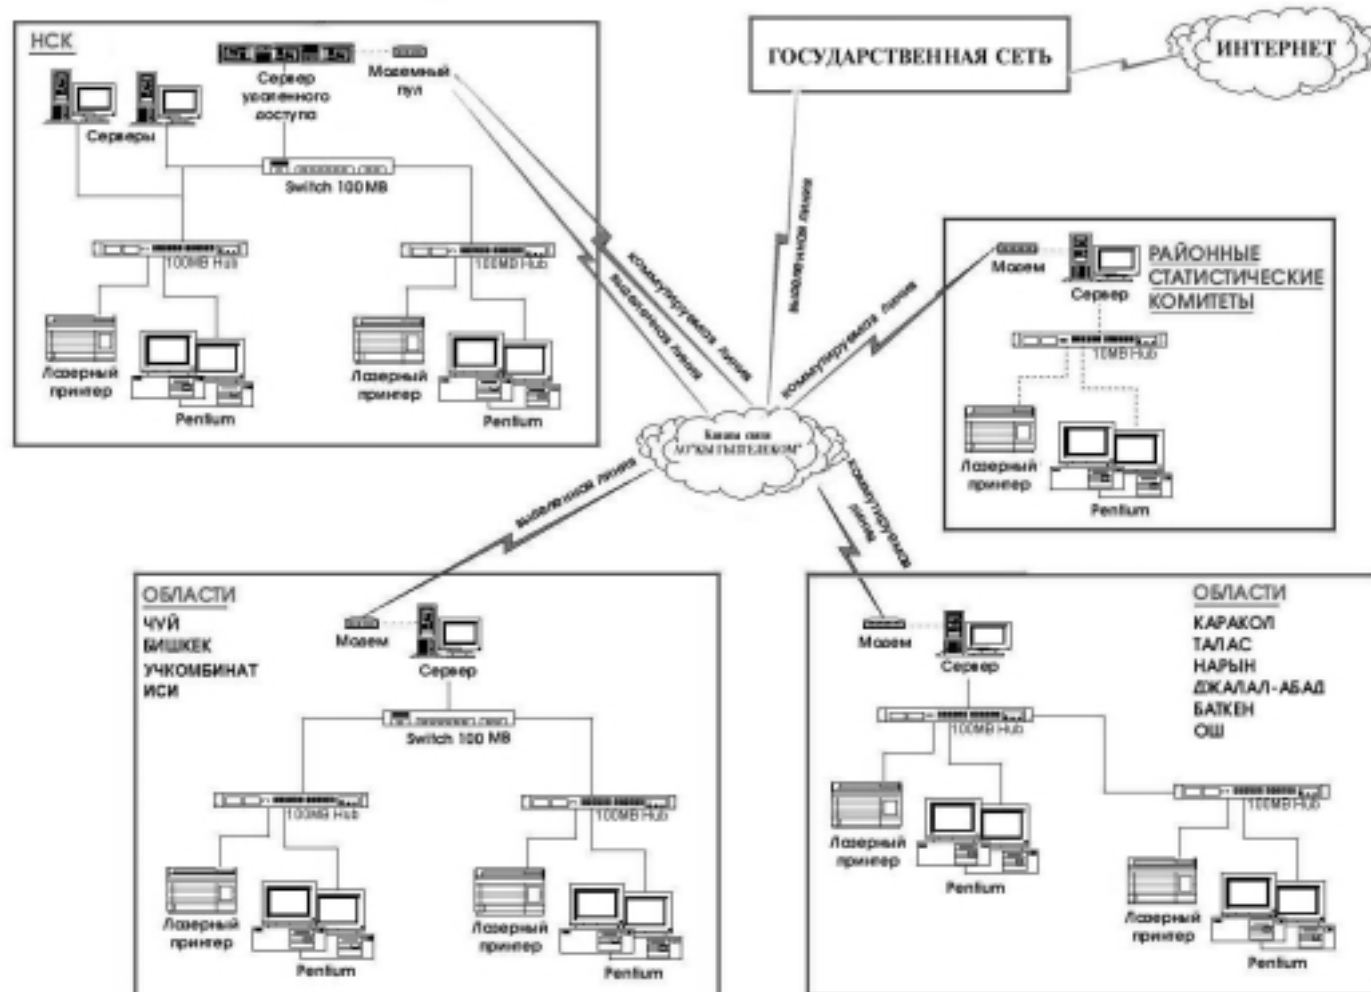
НСК

Сервер удаленного доступа

Модемный пул

Серверы

Switch 100MB

100MB Hub

100MB Hub

Лазерный принтер

Pentium

Лазерный принтер

Pentium

ГОСУДАРСТВЕННАЯ СЕТЬ

ИНТЕРНЕТ

выделенная линия

коммутируемая линия

выделенная линия

коммутируемая линия

Модем

Сервер

РАЙОННЫЕ СТАТИСТИЧЕСКИЕ КОМИТЕТЫ

10MB Hub

Лазерный принтер

Pentium

Каналы связи "КЫРГЫЗТЕЛЕКОМ"

выделенная линия

коммутируемая линия

ОБЛАСТИ
ЧУЙ
БИШКЕК
УЧКОМБИНАТ
ИСИ

Модем

Сервер

Switch 100 MB

100MB Hub

100MB Hub

Лазерный принтер

Pentium

Лазерный принтер

Pentium

Модем

Сервер

ОБЛАСТИ
КАРАКОЛ
ТАЛАС
НАРЫН
ДЖАЛАЛ-АБАД
БАТКЕН
ОШ

100MB Hub

100MB Hub

Лазерный принтер

Pentium

Лазерный принтер

Pentium